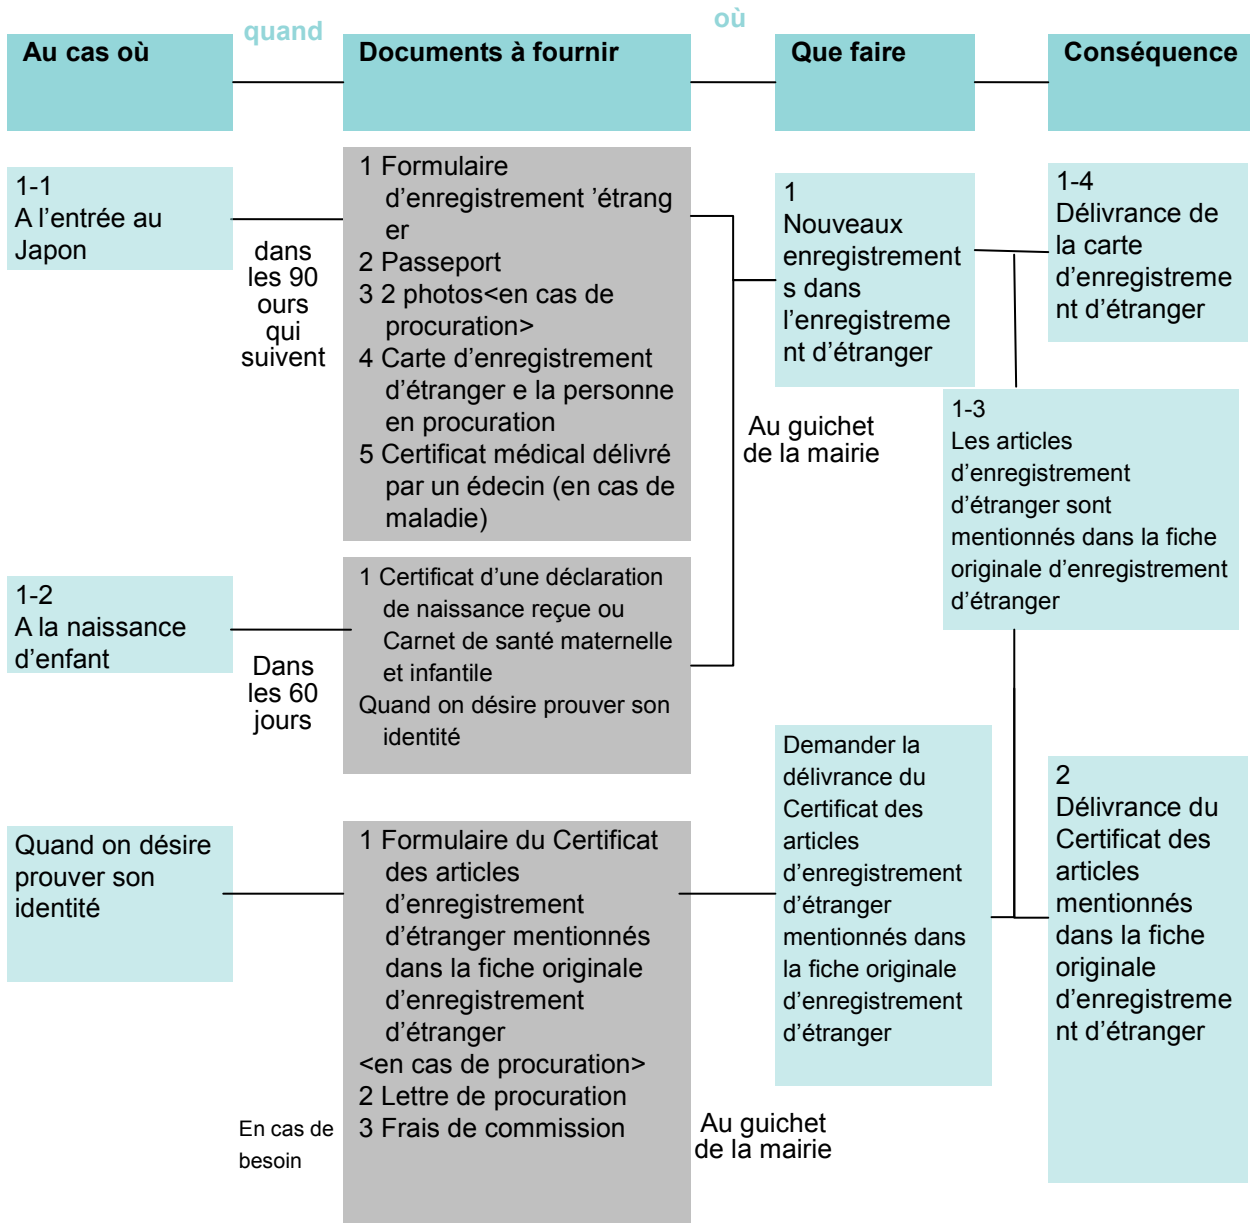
quand

où

Au cas où

Documents à fournir

Que faire

Conséquence

1-1
A l'entrée au Japon

dans les 90 ours qui suivent

1 Formulaire d'enregistrement 'étranger
2 Passeport
3 2 photos<en cas de procuration>
4 Carte d'enregistrement d'étranger e la personne en procuration
5 Certificat médical délivré par un édecin (en cas de maladie)

1
Nouveaux enregistrements dans l'enregistrement d'étranger

1-4
Délivrance de la carte d'enregistrement d'étranger

Au guichet de la mairie

1-3
Les articles d'enregistrement d'étranger sont mentionnés dans la fiche originale d'enregistrement d'étranger

1-2
A la naissance d'enfant

Dans les 60 jours

1 Certificat d'une déclaration de naissance reçue ou Carnet de santé maternelle et infantile
Quand on désire prouver son identité

Demander la délivrance du Certificat des articles d'enregistrement d'étranger mentionnés dans la fiche originale d'enregistrement d'étranger

2
Délivrance du Certificat des articles mentionnés dans la fiche originale d'enregistrement d'étranger

Quand on désire prouver son identité

1 Formulaire du Certificat des articles d'enregistrement d'étranger mentionnés dans la fiche originale d'enregistrement d'étranger
<en cas de procuration>
2 Lettre de procuration
3 Frais de commission

En cas de besoin

Au guichet de la mairie